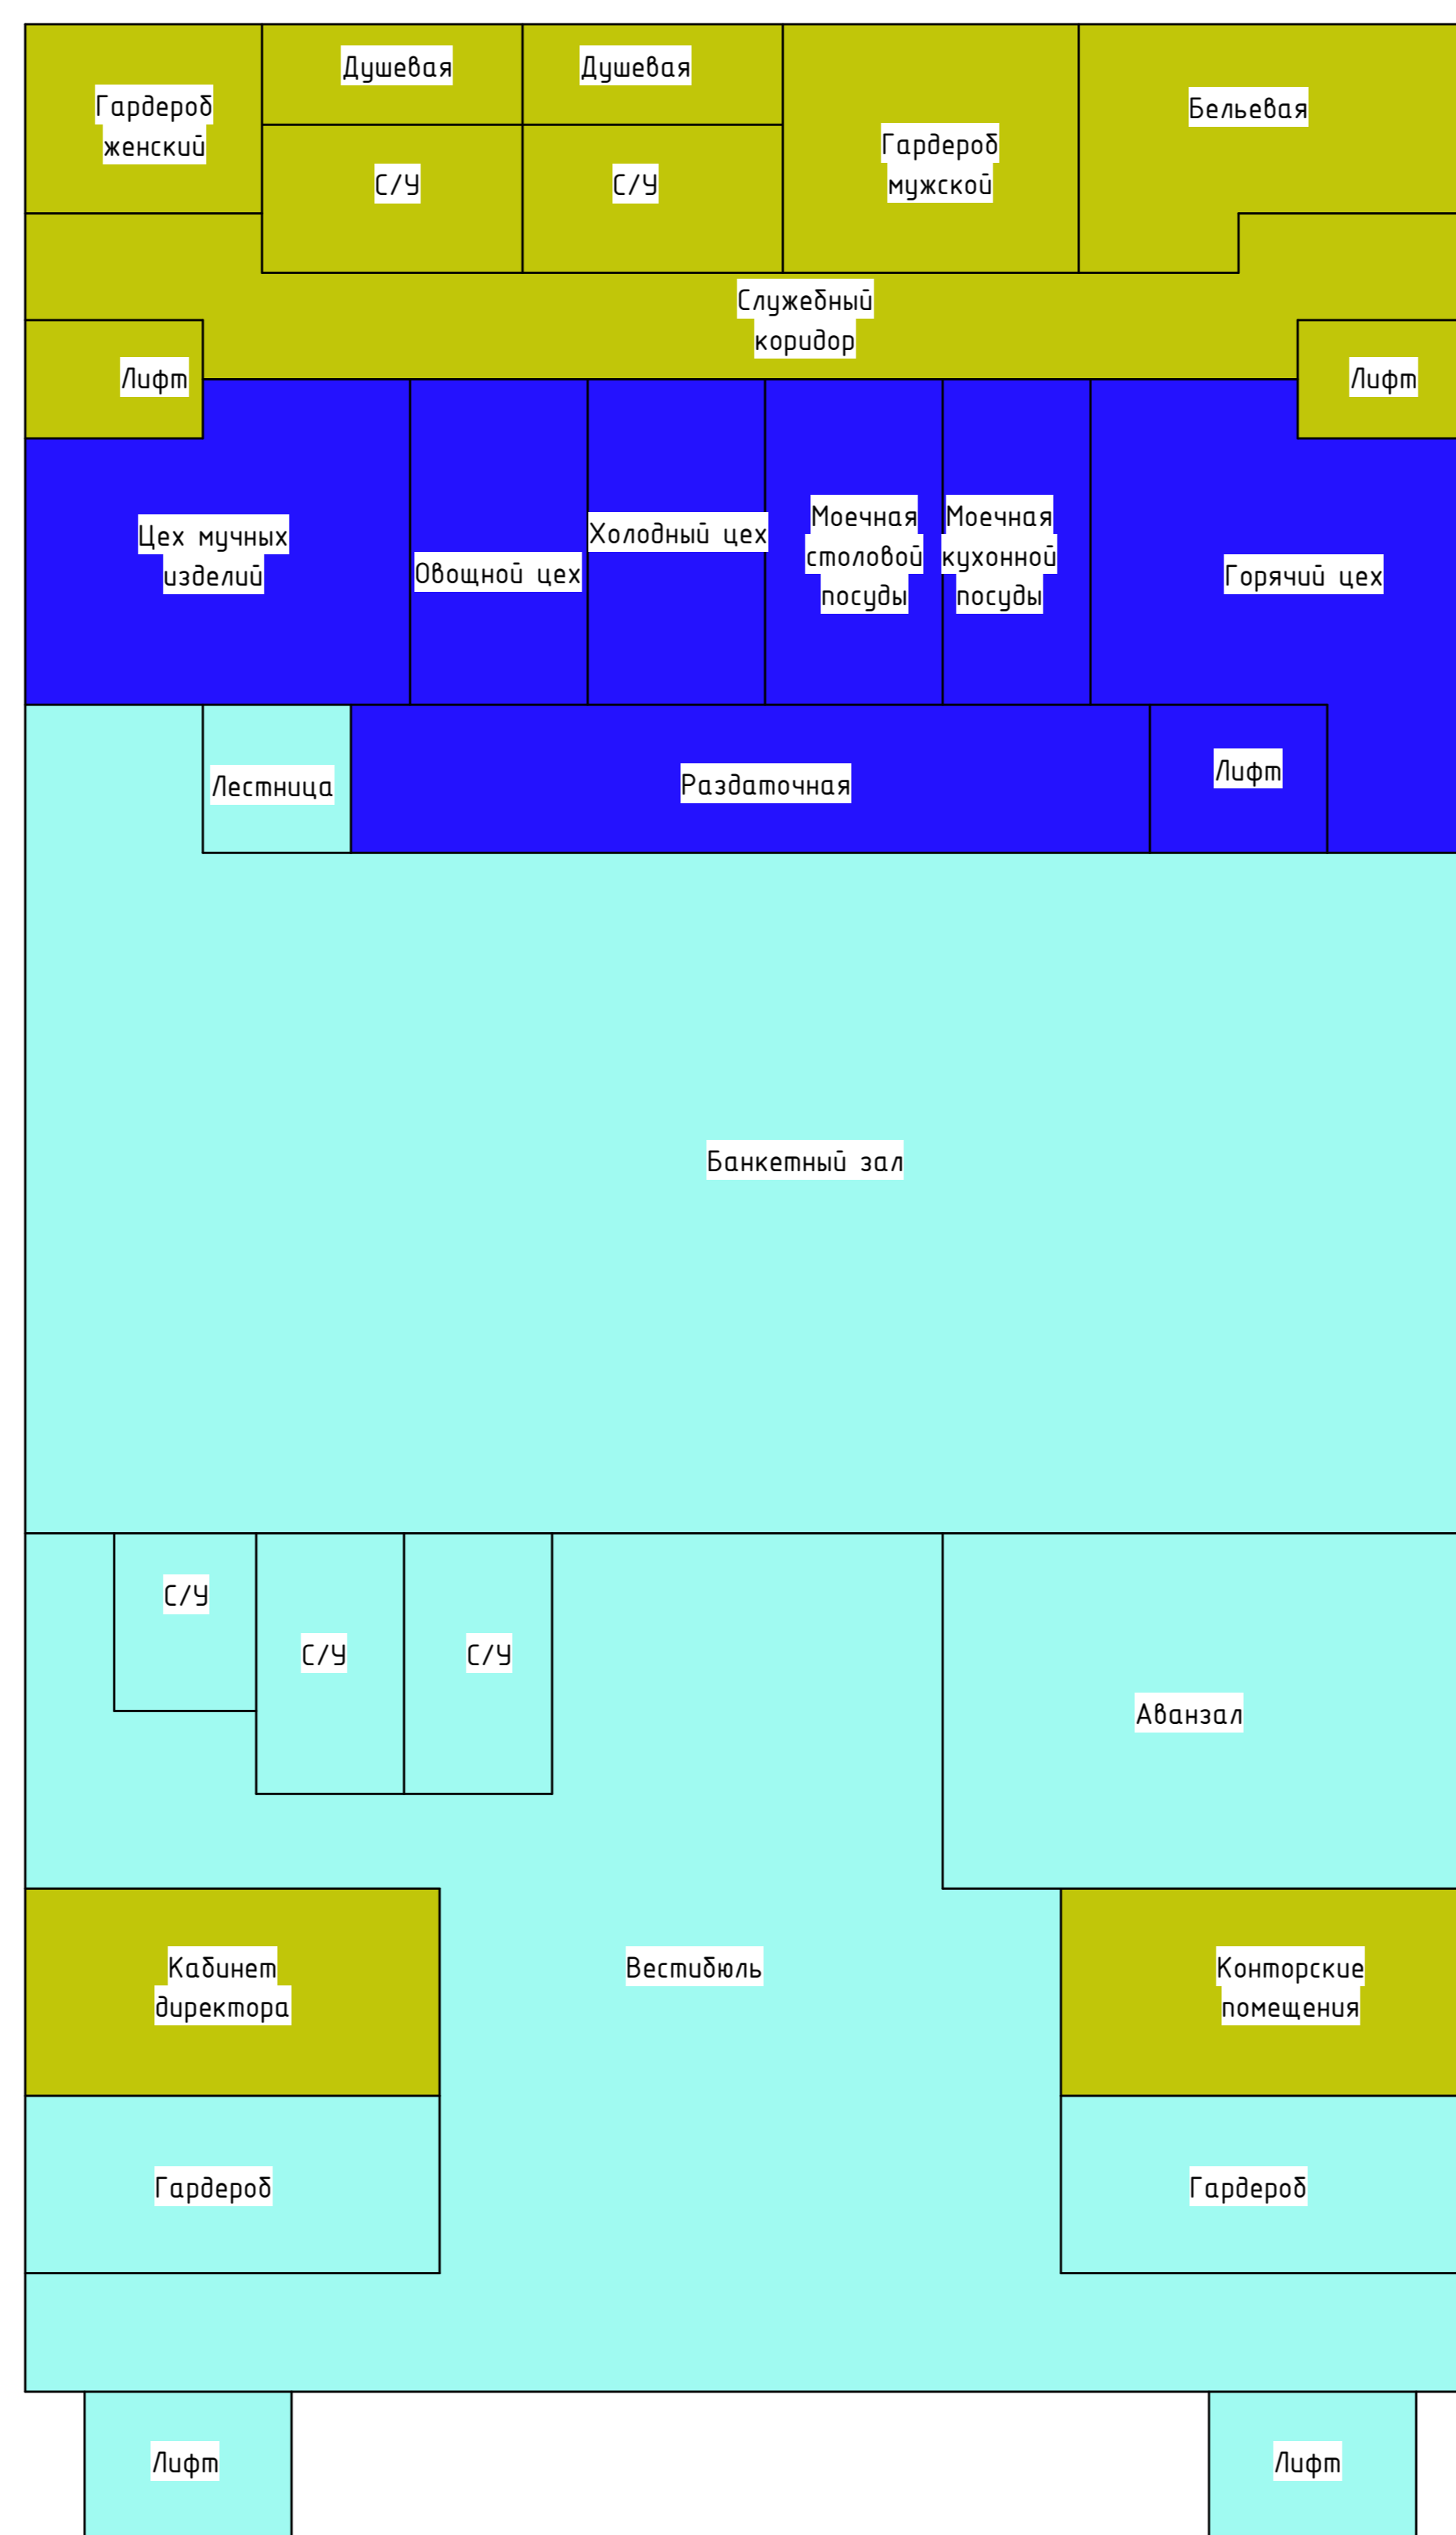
Гардероб женский

Душевая

Душевая

С/У

С/У

Гардероб мужской

Бельевая

Служебный коридор

Лифт

Лифт

Цех мучных изделий

Овощной цех

Холодный цех

Моечная столовой посуды

Моечная кухонной посуды

Горячий цех

Лестница

Раздаточная

Лифт

Банкетный зал

С/У

С/У

С/У

Аванзал

Кабинет директора

Вестибюль

Конторские помещения

Гардероб

Гардероб

Лифт

Лифт